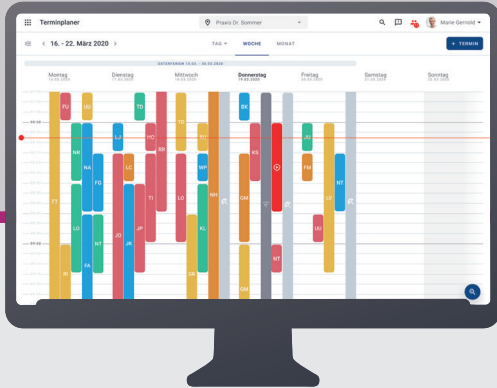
Terminplaner
Praxis Dr. Sommer
Marie Gerrold
< 16. - 22. März 2020 >
TAG
WOCHE
MONAT
+ TERMIN
OSTERFERIEN 13.03. - 20.03.2020
Montag
Dienstag
Mittwoch
Donnerstag
Freitag
Samstag
Sonntag
FU
UU
TD
BK
NK
LJ
HO
RR
KS
JW
NA
LC
FD
FM
TI
LO
NH
NT
FT
GM
LO
JP
KL
JO
NT
UU
JK
FA
RI
GR
NT
GM